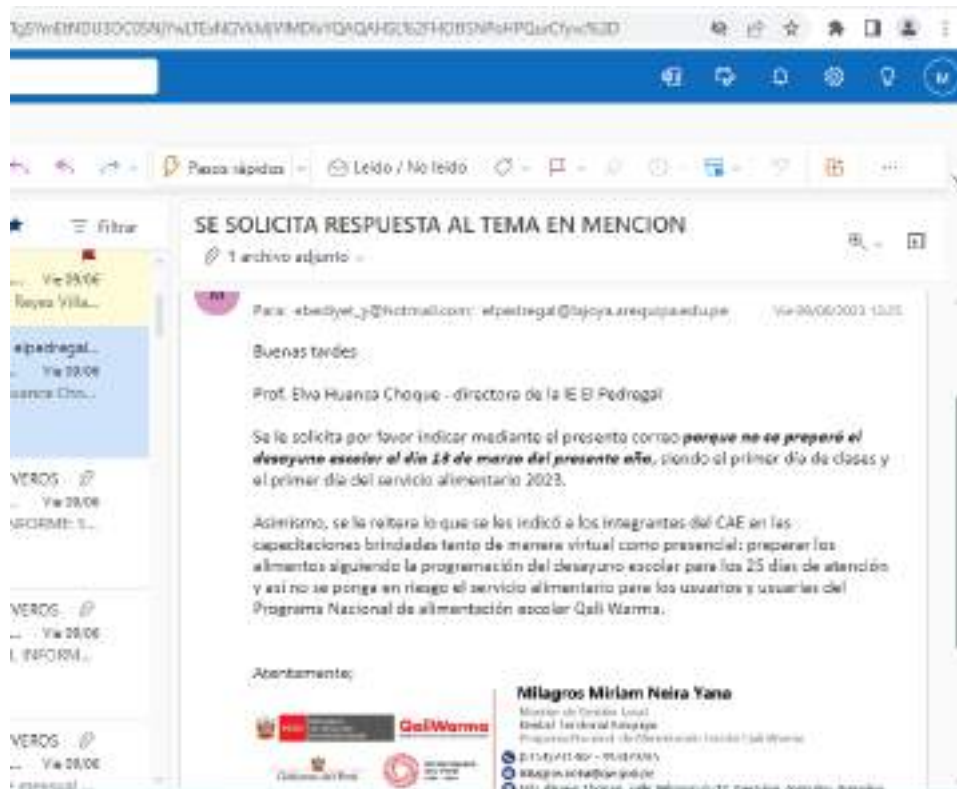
Pasos rápidos   Leído / No leído

Filtrar

Vie 09/06
Reyes Villa...

elpedregal...
Vie 09/06
Huanca Cho...

VEROS
Vie 09/06
INFORME: 1...

VEROS
Vie 09/06
INFORM...

VEROS
Vie 09/06

SE SOLICITA RESPUESTA AL TEMA EN MENCION

1 archivo adjunto

Para: ebediyet_y@hotmail.com; elpedregal@lajoya.arequipa.edu.pe   Vie 09/06/2023 13:25

Buenas tardes

Prof. Elva Huanca Choque - directora de la IE El Pedregal

Se le solicita por favor indicar mediante el presente correo ***porque no se preparó el desayuno escolar el día 18 de marzo del presente año***, siendo el primer día de clases y el primer día del servicio alimentario 2023.

Asimismo, se le reitera lo que se les indicó a los integrantes del CAE en las capacitaciones brindadas tanto de manera virtual como presencial: preparar los alimentos siguiendo la programación del desayuno escolar para los 25 días de atención y así no se ponga en riesgo el servicio alimentario para los usuarios y usuarias del Programa Nacional de alimentación escolar Qali Warma.

Atentamente;

Milagros Miriam Neira Yana
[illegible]
Unidad Territorial Arequipa
Programa Nacional de Alimentación Escolar Qali Warma
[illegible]
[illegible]

QaliWarma